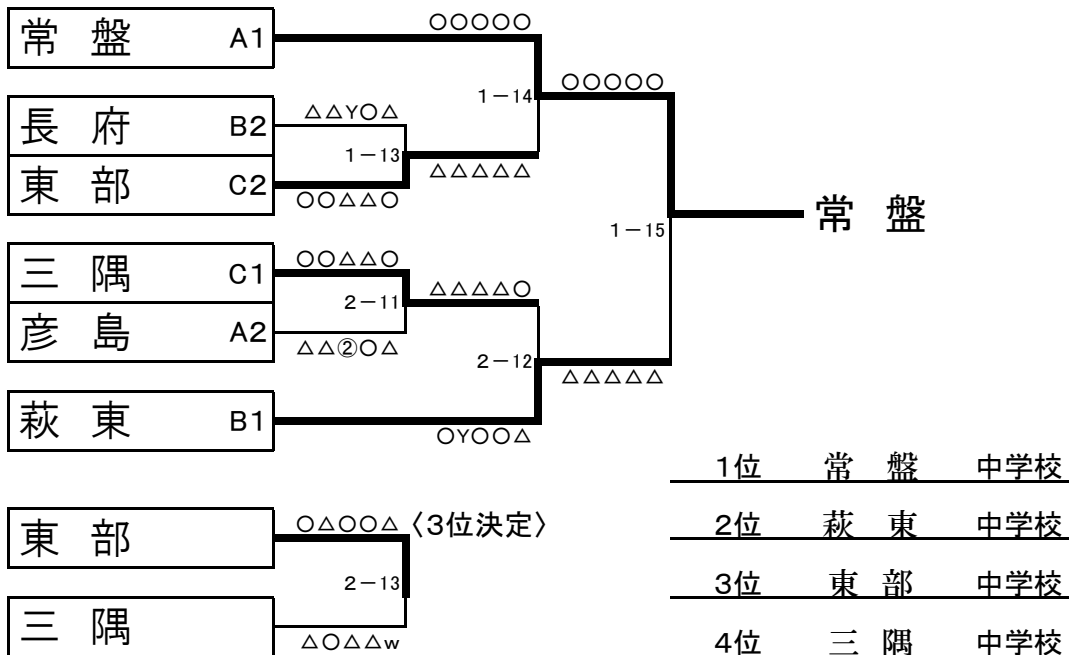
常 盤 A1
○○○○○
1－14
○○○○○
長 府 B2
△△Y○△
1－13
東 部 C2
△△△△△
○○△△○
1－15
常 盤
三 隅 C1
○○△△○
2－11
△△△△○
彦 島 A2
△△②○△
2－12
△△△△△
萩 東 B1
○Y○○△

東 部
○△○○△〈3位決定〉
2－13
三 隅
△○△△w

1位 常 盤 中学校
2位 萩 東 中学校
3位 東 部 中学校
4位 三 隅 中学校